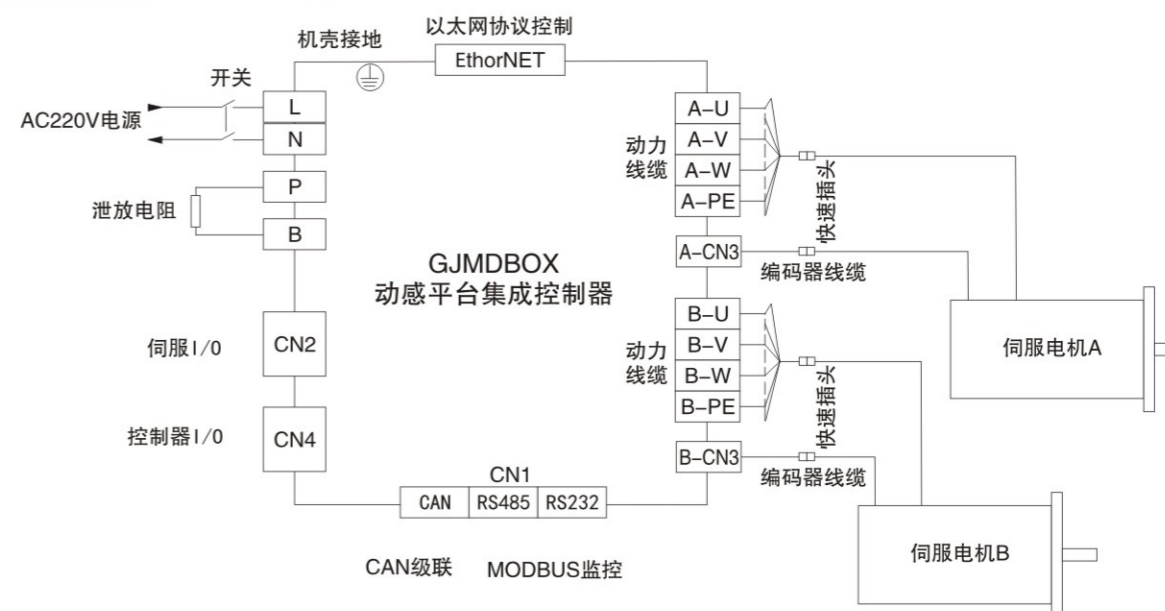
以太网协议控制
机壳接地
EthorNET
开关
AC220V电源
L
N
P
泄放电阻
B
GJMDBOX
动感平台集成控制器
伺服I/O
CN2
控制器I/O
CN4
A-U
A-V
A-W
A-PE
动力
线缆
快速插头
A-CN3
编码器线缆
伺服电机A
B-U
B-V
B-W
B-PE
动力
线缆
快速插头
B-CN3
编码器线缆
CN1
CAN
RS485
RS232
伺服电机B
CAN级联
MODBUS监控